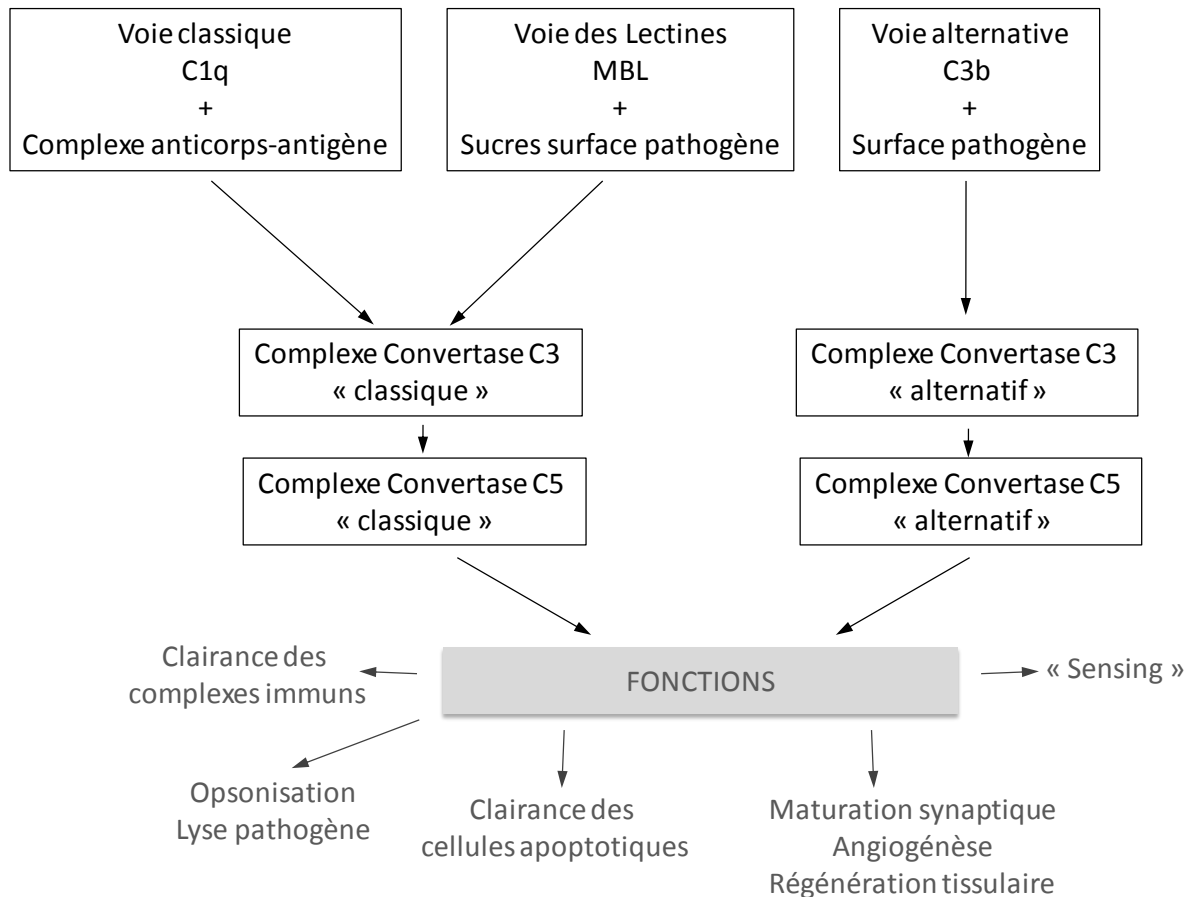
Voie classique
C1q
+
Complexe anticorps-antigène

Voie des Lectines
MBL
+
Sucres surface pathogène

Voie alternative
C3b
+
Surface pathogène

Complexe Convertase C3
« classique »

Complexe Convertase C5
« classique »

Complexe Convertase C3
« alternatif »

Complexe Convertase C5
« alternatif »

FONCTIONS

Clairance des complexes immuns

« Sensing »

Opsonisation
Lyse pathogène

Clairance des cellules apoptotiques

Maturation synaptique
Angiogénèse
Régénération tissulaire